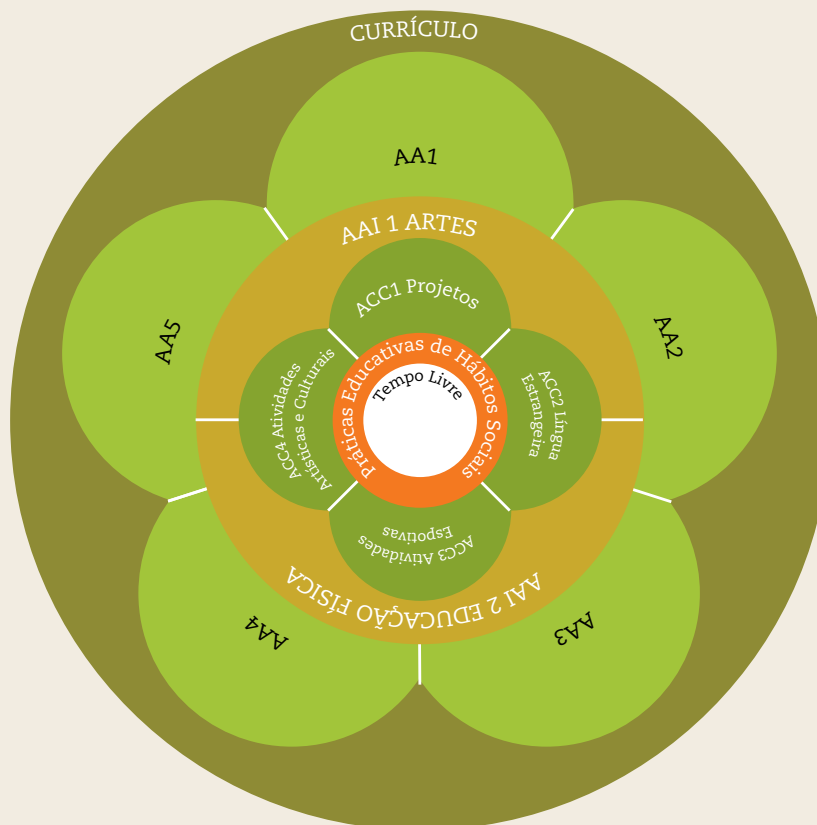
CURRÍCULO

AA1

AA2

AA3

AA4

AA5

AAI 1 ARTES

AAI 2 EDUCAÇÃO FÍSICA

ACC1 Projetos

ACC2 Língua Estrangeira

ACC3 Atividades Esportivas

ACC4 Atividades Artísticas e Culturais

Práticas Educativas de Hábitos Sociais

Tempo Livre